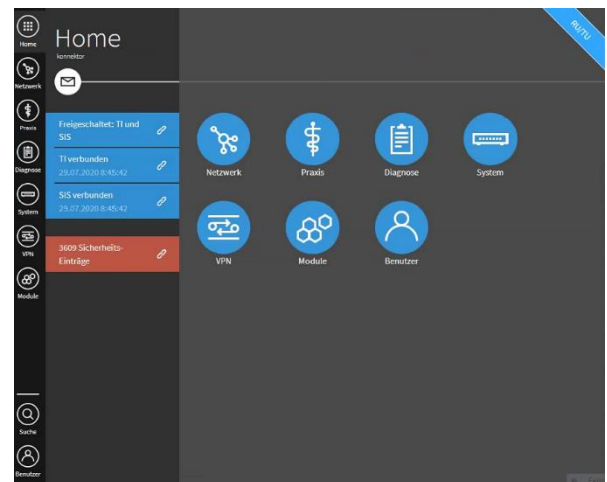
Home
Netzwerk
Praxis
Diagnose
System
VPN
Module
Suche
Benutzer

Home
konnektor

RU/TU

Freigeschaltet: TI und SIS

TI verbunden
29.07.2020 8:45:42

SIS verbunden
29.07.2020 8:45:42

3609 Sicherheits-Einträge

Netzwerk
Praxis
Diagnose
System
VPN
Module
Benutzer